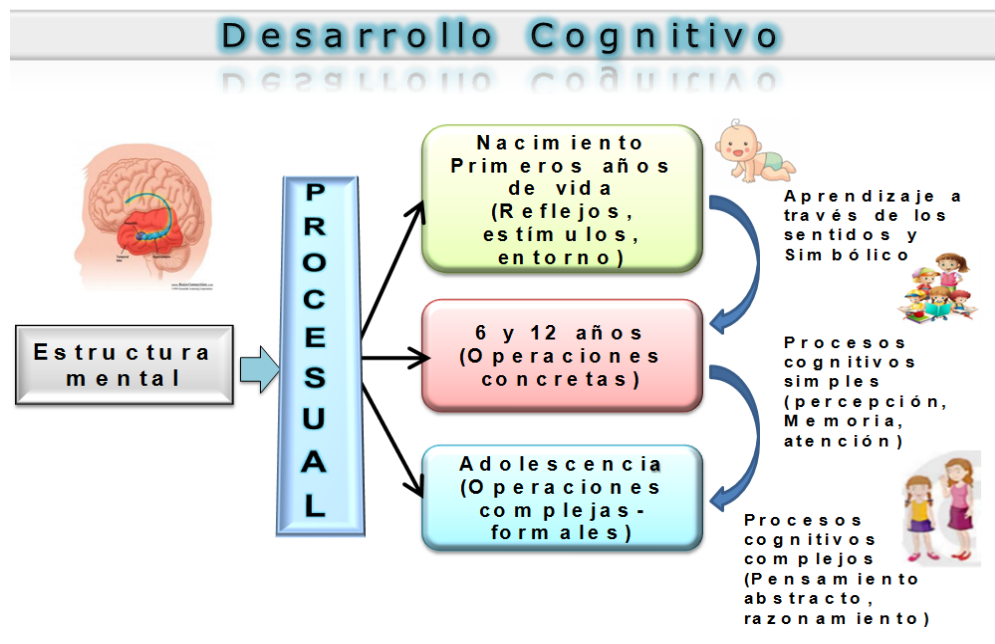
Desarrollo Cognitivo

Estructura mental

PROCESUAL

Nacimiento Primeros años de vida (Reflejos, estímulos, entorno)

6 y 12 años (Operaciones concretas)

Adolescencia (Operaciones complejas-formales)

Aprendizaje a través de los sentidos y Simbólico

Procesos cognitivos simples (percepción, Memoria, atención)

Procesos cognitivos complejos (Pensamiento abstracto, razonamiento)